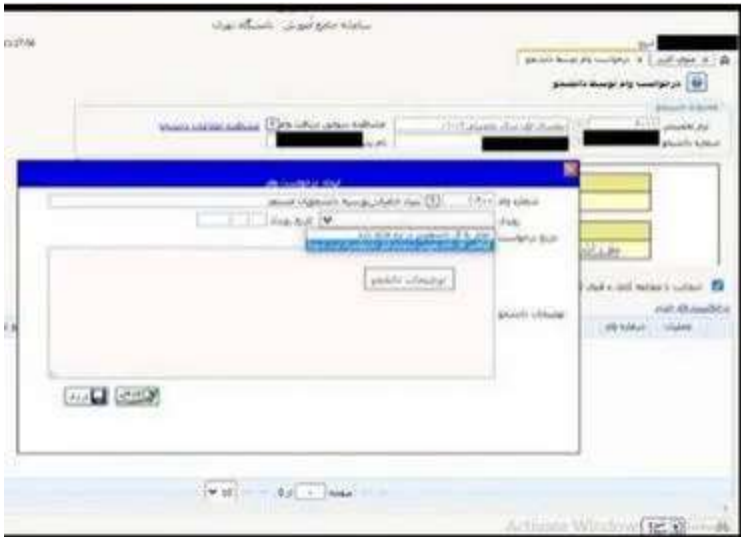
سامانه جامع آموزش دانشگاه تهران

درخواست وام توسط دانشجو

درخواست وام توسط دانشجو

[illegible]

مشاهده سوابق دریافت وام

مشاهده اطلاعات دانشجو

ایجاد درخواست وام

شماره وام

بنیاد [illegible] دانشجویان دانشجو

توضیحات دانشجو

توضیحات دانشجو

ایجاد

خروج

صفحه 1 از 1

10

Activate Windows